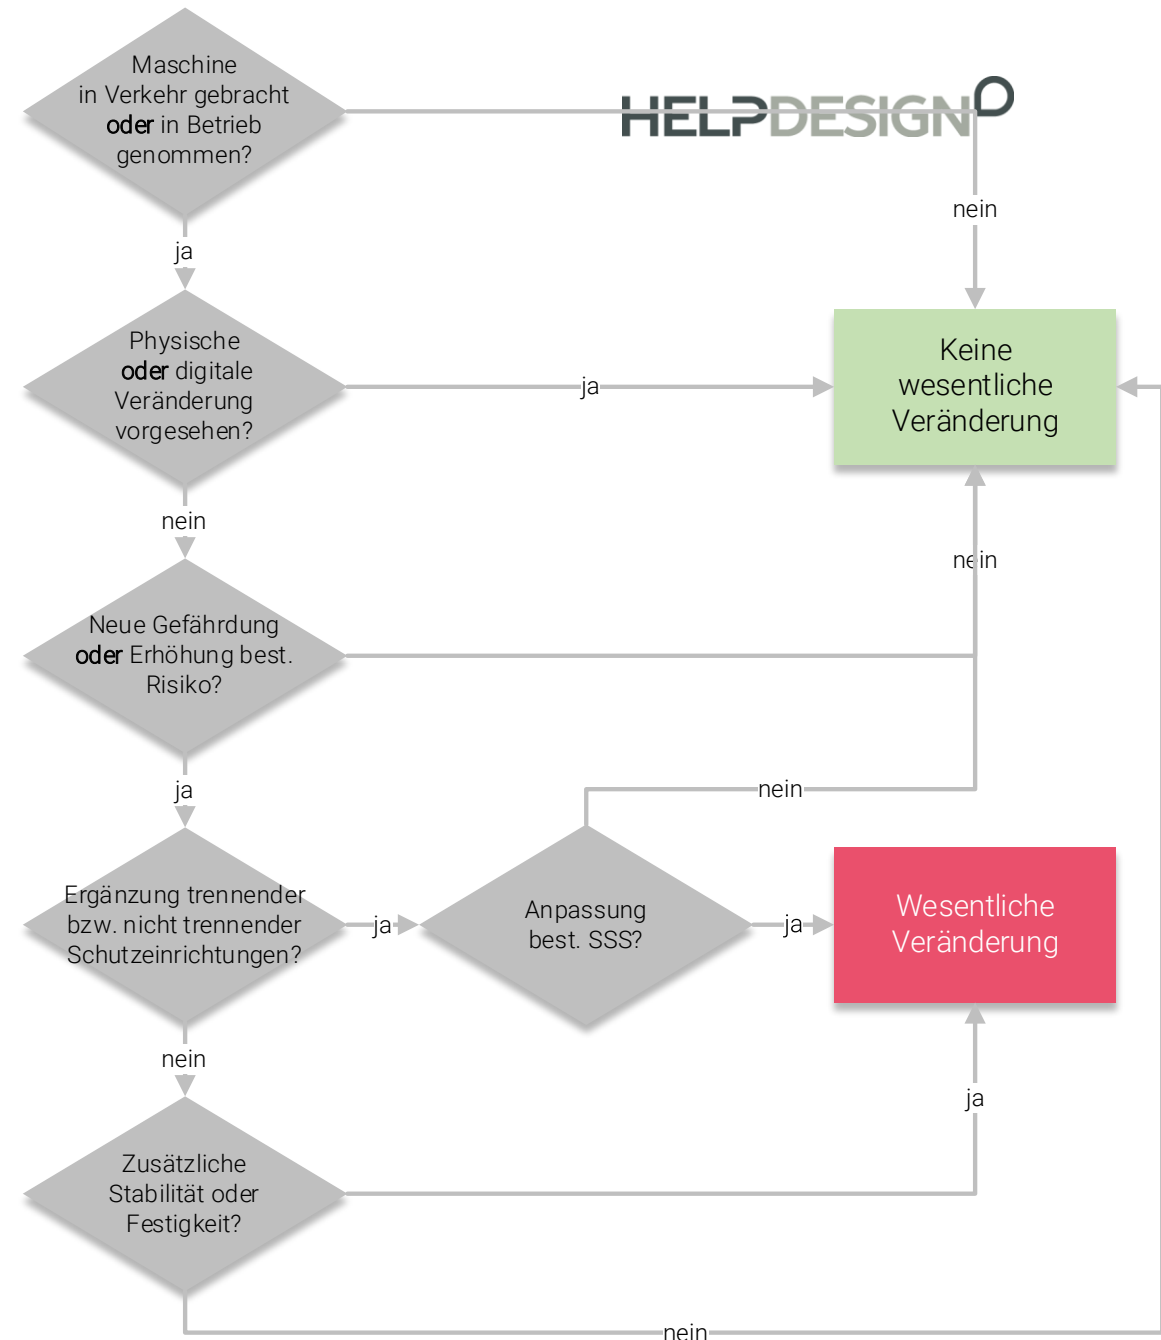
Maschine in Verkehr gebracht oder in Betrieb genommen?

HELPDESIGN

nein

ja

Physische oder digitale Veränderung vorgesehen?

ja

Keine wesentliche Veränderung

nein

nein

Neue Gefährdung oder Erhöhung best. Risiko?

ja

nein

Ergänzung trennender bzw. nicht trennender Schutzeinrichtungen?

ja

Anpassung best. SSS?

ja

Wesentliche Veränderung

nein

ja

Zusätzliche Stabilität oder Festigkeit?

nein